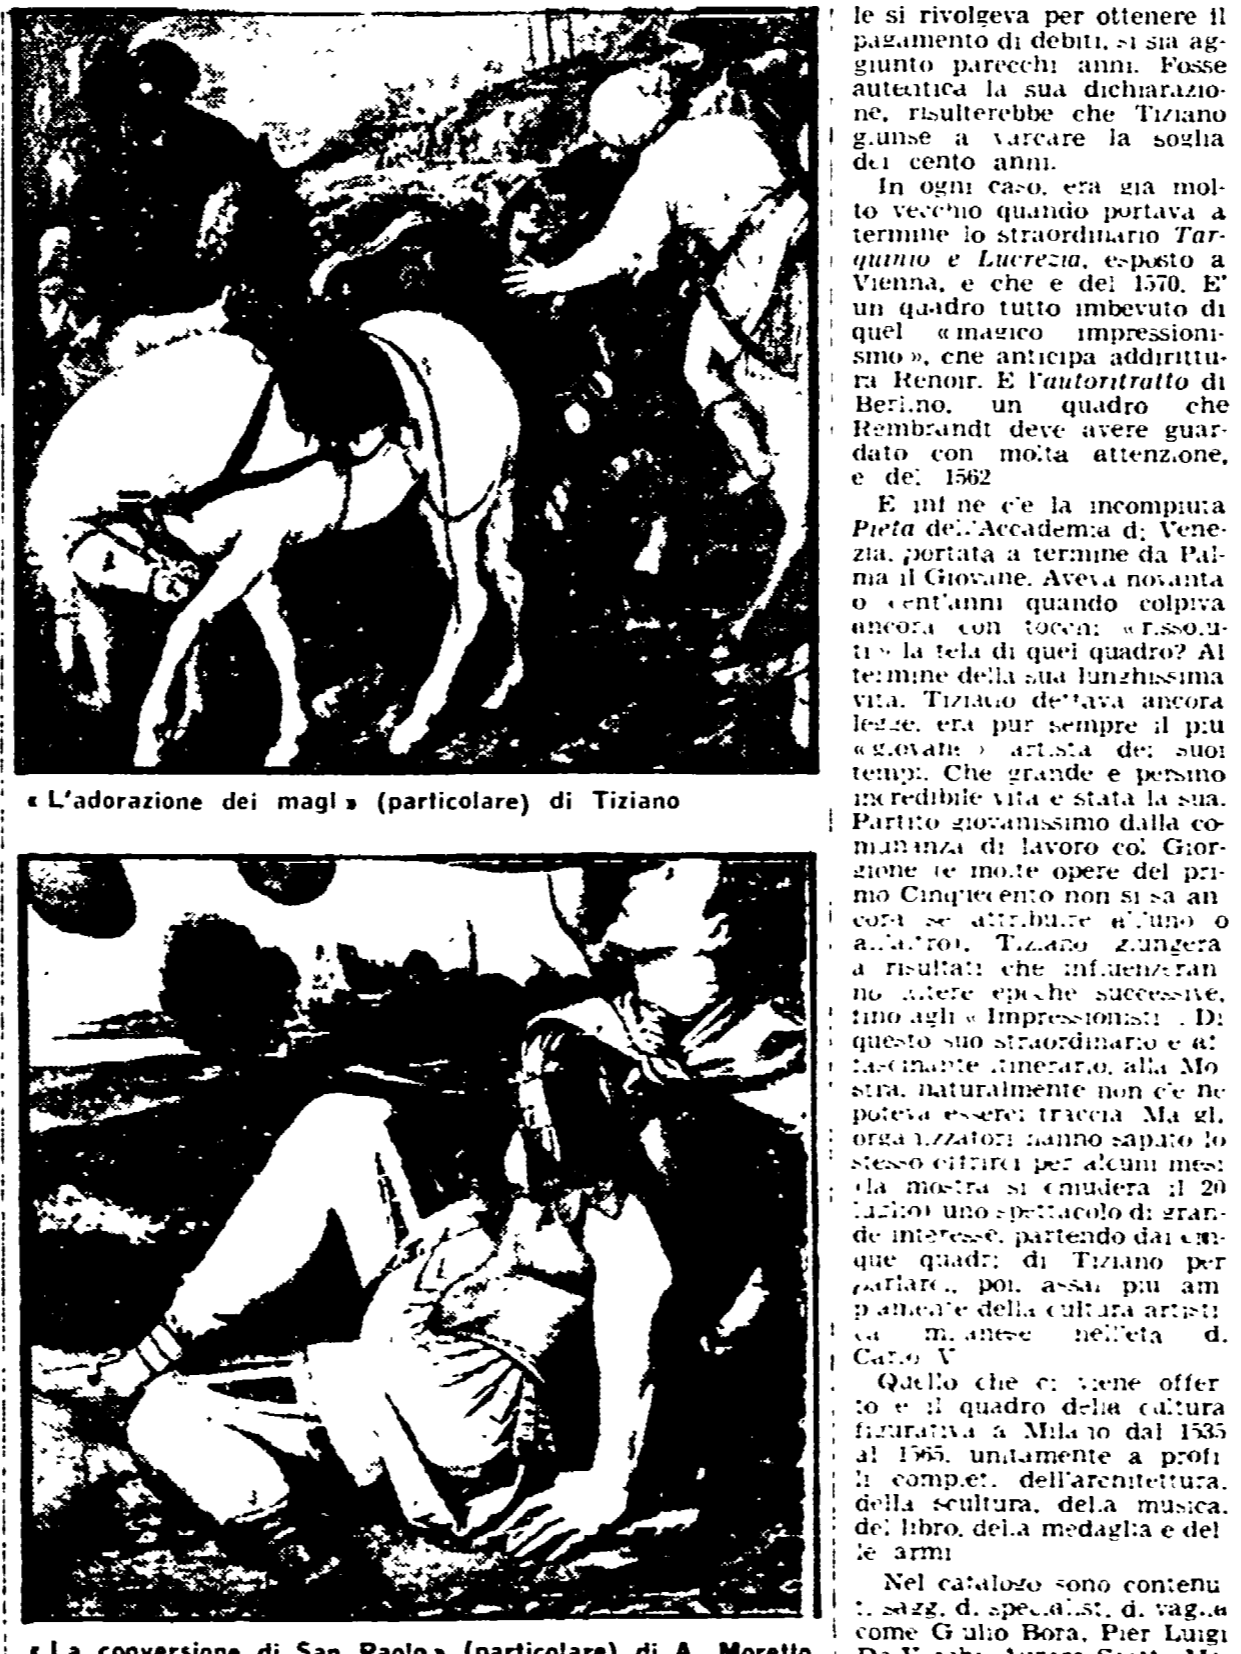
« L'adorazione dei magi » (particolare) di Tiziano

« La conversione di San Paolo » (particolare) di A. Moretto

le si rivolgeva per ottenere il pagamento di debiti, si sia aggiunto parecchi anni. Fosse autentica la sua dichiarazione, risulterebbe che Tiziano giunse a varcare la soglia dei cento anni.

In ogni caso, era già molto vecchio quando portava a termine lo straordinario *Tarquinio e Lucrezia*, esposto a Vienna, e che è del 1570. E' un quadro tutto imbevuto di quel «magico impressionismo», che anticipa addirittura Renoir. E l'*autoritratto* di Berlino, un quadro che Rembrandt deve avere guardato con molta attenzione, è del 1562

E infine c'è la incompiuta *Pietà* dell'Accademia di Venezia, portata a termine da Palma il Giovane. Aveva novanta o cent'anni quando colpiva ancora con tocchi «risoluti» la tela di quel quadro? Al termine della sua lunghissima vita, Tiziano dettava ancora legge, era pur sempre il più «giovane» artista dei suoi tempi. Che grande e persino incredibile vita è stata la sua. Partito giovanissimo dalla comunanza di lavoro col Giorgione (e molte opere del primo Cinquecento non si sa ancora se attribuire all'uno o all'altro), Tiziano giungerà a risultati che influenzeranno altere epoche successive, fino agli « Impressionisti ». Di questo suo straordinario e affascinante itinerario, alla Mostra, naturalmente non c'è nè poteva esserci traccia. Ma gli organizzatori hanno saputo lo stesso offrirci per alcuni mesi (la mostra si chiuderà il 20 luglio) uno spettacolo di grande interesse, partendo dai cinque quadri di Tiziano per parlarci, poi, assai più ampiamente della cultura artistica milanese nell'età di Carlo V

Quello che ci viene offerto è il quadro della cultura figurativa a Milano dal 1535 al 1565, unitamente a profili completi dell'architettura, della scultura, della musica, del libro, della medaglia e delle armi

Nel catalogo sono contenuti saggi di specialisti di vaglia come Giulio Bora, Pier Luigi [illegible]